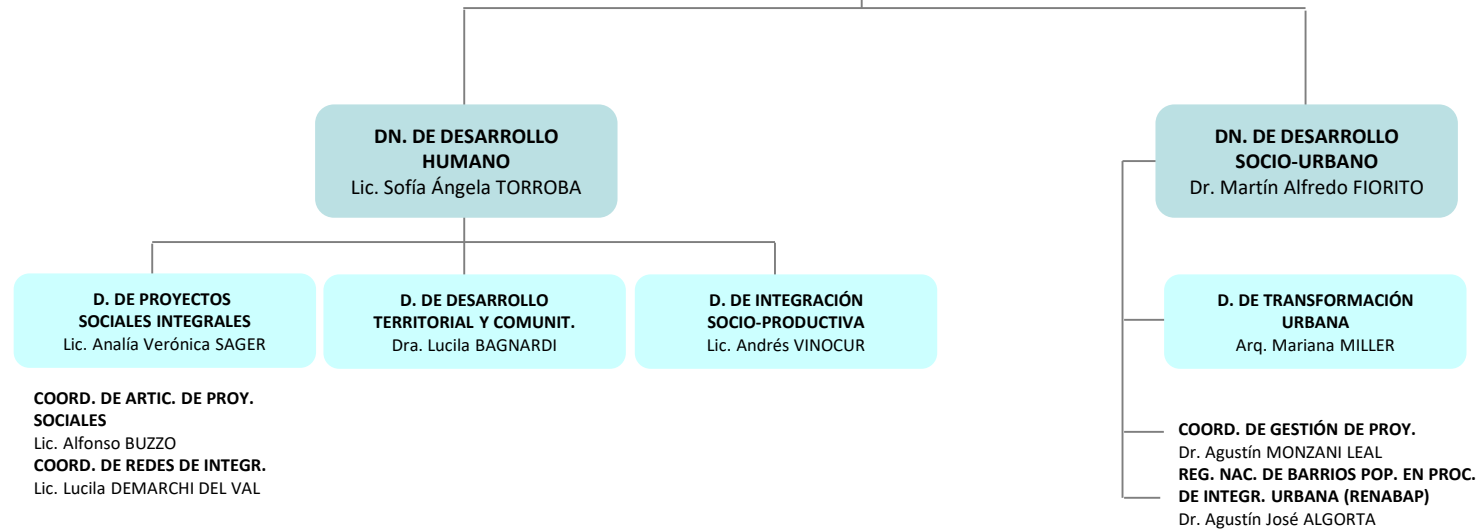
**DN. DE DESARROLLO HUMANO**
Lic. Sofía Ángela TORROBA

**D. DE PROYECTOS SOCIALES INTEGRALES**
Lic. Analía Verónica SAGER

**COORD. DE ARTIC. DE PROY. SOCIALES**
Lic. Alfonso BUZZO
**COORD. DE REDES DE INTEGR.**
Lic. Lucila DEMARCHI DEL VAL

**D. DE DESARROLLO TERRITORIAL Y COMUNIT.**
Dra. Lucila BAGNARDI

**D. DE INTEGRACIÓN SOCIO-PRODUCTIVA**
Lic. Andrés VINOCUR

**DN. DE DESARROLLO SOCIO-URBANO**
Dr. Martín Alfredo FIORITO

**D. DE TRANSFORMACIÓN URBANA**
Arq. Mariana MILLER

**COORD. DE GESTIÓN DE PROY.**
Dr. Agustín MONZANI LEAL
**REG. NAC. DE BARRIOS POP. EN PROC. DE INTEGR. URBANA (RENABAP)**
Dr. Agustín José ALGORTA